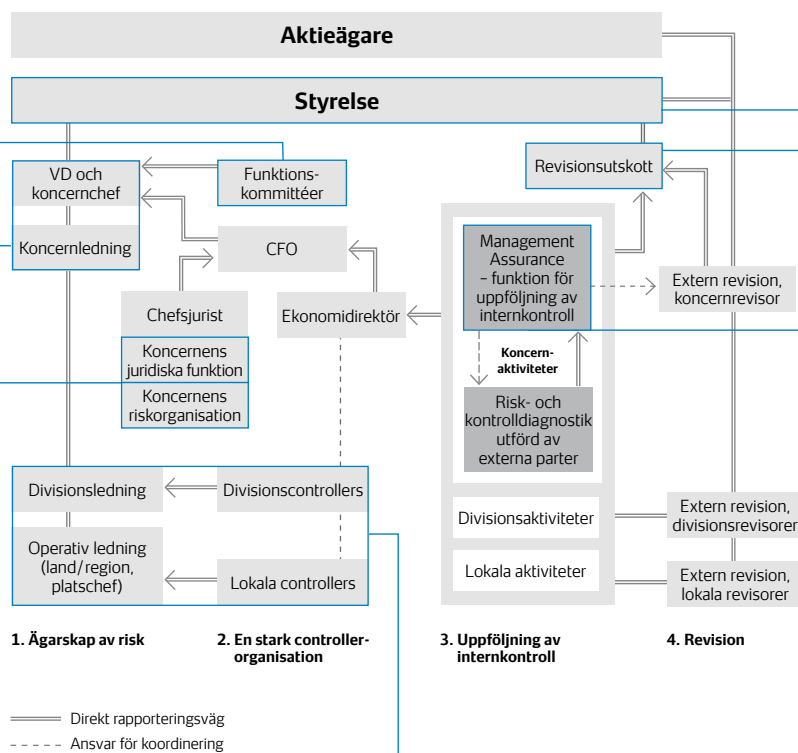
Aktieägare

Styrelse

VD och koncernchef

Koncernledning

Funktionskommittéer

Revisionsutskott

CFO

Management Assurance – funktion för uppföljning av internkontroll

Extern revision, koncernrevisor

Chefsjurist

Koncernens juridiska funktion

Koncernens riskorganisation

Ekonomidirektör

Koncernaktiviteter

Risk- och kontrolldiagnostik utförd av externa parter

Divisionsledning

Divisionscontrollers

Divisionsaktiviteter

Extern revision, divisionsrevisorer

Operativ ledning (land/region, platschef)

Lokala controllers

Lokala aktiviteter

Extern revision, lokala revisorer

1. Ägarskap av risk

2. En stark controllerorganisation

3. Uppföljning av internkontroll

4. Revision

Direkt rapporteringsväg

Ansvar för koordinering